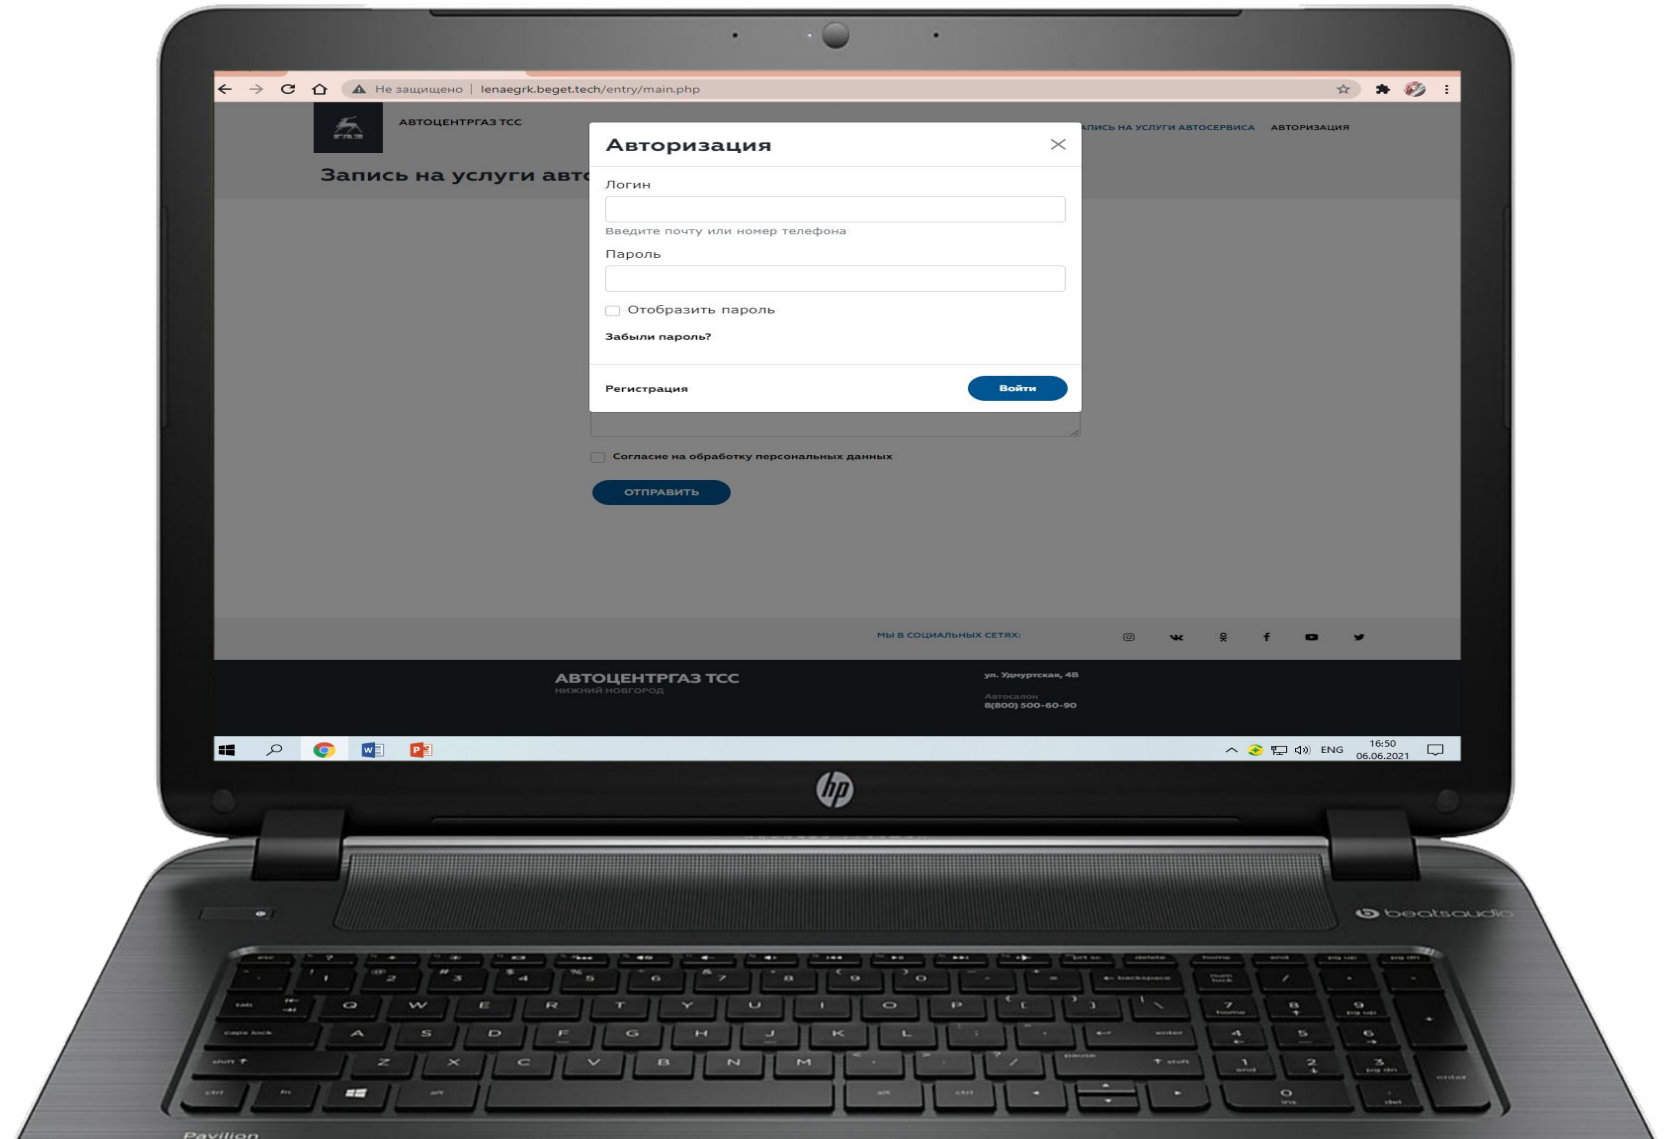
Не защищено | lenaegrk.beget.tech/entry/main.php

ГАЗ
АВТОЦЕНТРГАЗ ТСС
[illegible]ПИСЬ НА УСЛУГИ АВТОСЕРВИСА АВТОРИЗАЦИЯ

Запись на услуги авто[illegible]

Авторизация

Логин

Введите почту или номер телефона

Пароль

Отобразить пароль

Забыли пароль?

Регистрация

Войти

Согласие на обработку персональных данных

ОТПРАВИТЬ

МЫ В СОЦИАЛЬНЫХ СЕТЯХ:

АВТОЦЕНТРГАЗ ТСС
НИЖНИЙ НОВГОРОД

ул. Удмуртская, 48

Автосалон
8(800) 500-60-90

ENG 16:50 06.06.2021

hp

beatsaudio

Pavilion